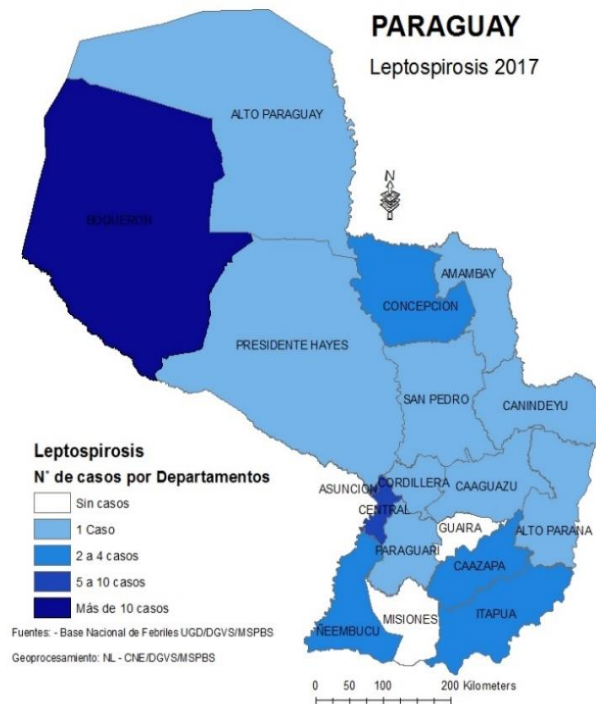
PARAGUAY

Leptospirosis 2017

ALTO PARAGUAY

N

BOQUERON

AMAMBAY

CONCEPCION

PRESIDENTE HAYES

SAN PEDRO

CANINDEYU

Leptospirosis

N° de casos por Departamentos

Sin casos

1 Caso

2 a 4 casos

5 a 10 casos

Más de 10 casos

ASUNCION

CORDILLERA

CENTRAL

CAAGUAZU

GUAIRA

ALTO PARANA

PARAGUARI

CAAZAPA

MISIONES

ITAPUA

NEEMBUCU

Fuentes: - Base Nacional de Febriles UGD/DGVS/MSPBS

Geoprocesamiento: NL - CNE/DGVS/MSPBS

0 50 100 200 Kilometers